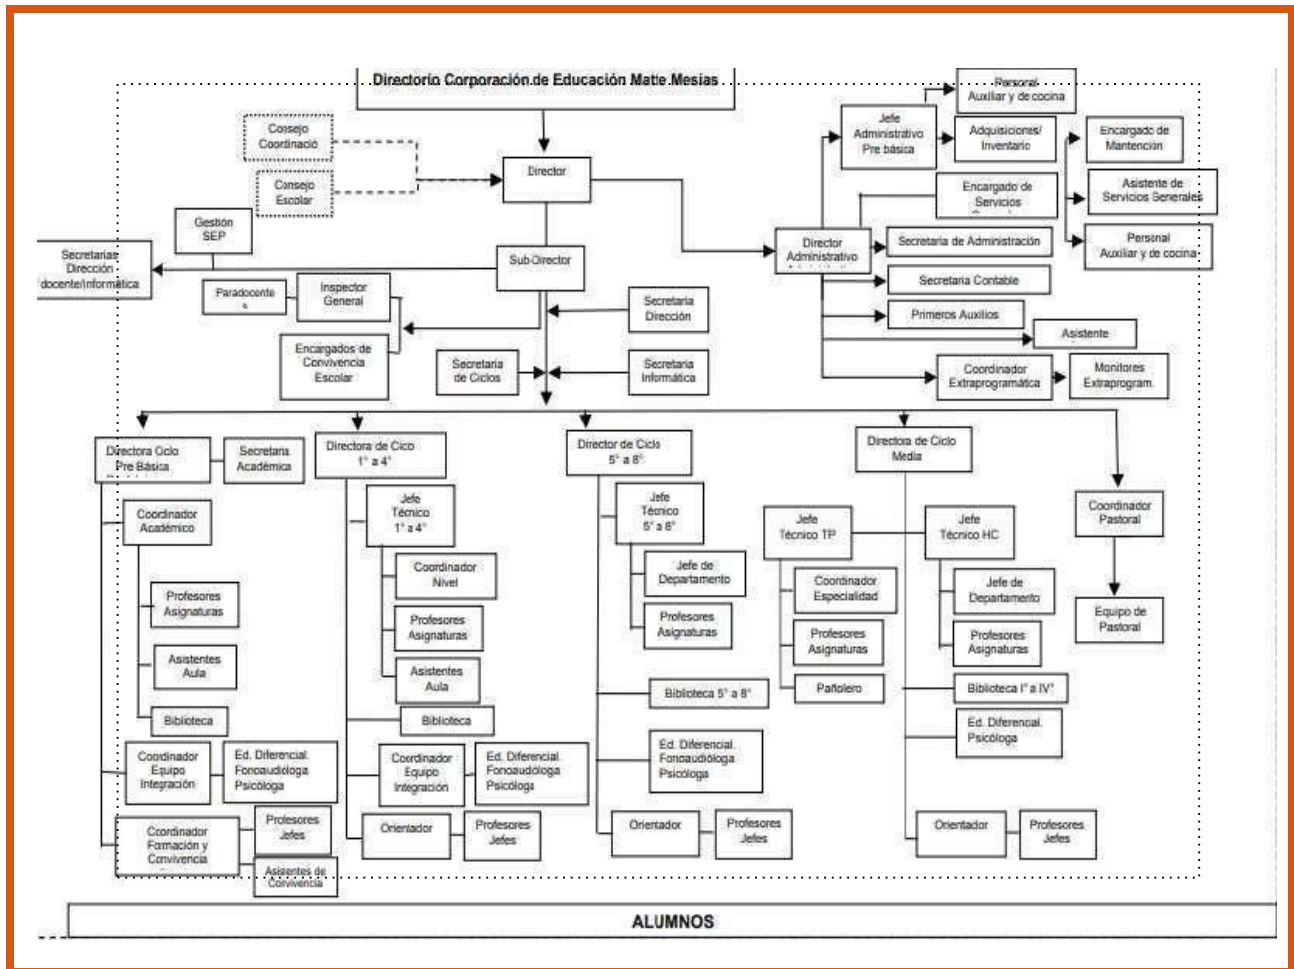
Directorio Corporación de Educación Matte Mesías

Consejo Coordinació

Consejo Escolar

Director

Gestión SEP

Secretarias Dirección docente/informática

Sub Director

Paradocentes

Inspector General

Encargados de Convivencia Escolar

Secretaria Dirección

Secretaria de Ciclos

Secretaria Informática

Personal Auxiliar y de cocina

Jefe Administrativo Pre básica

Adquisiciones/ Inventario

Encargado de Mantención

Encargado de Servicios

Asistente de Servicios Generales

Director Administrativo

Secretaria de Administración

Personal Auxiliar y de cocina

Secretaria Contable

Primeros Auxilios

Asistente

Coordinador Extraprogramática

Monitores Extraprogram.

Directora Ciclo Pre Básica

Secretaria Académica

Coordinador Académico

Profesores Asignaturas

Asistentes Aula

Biblioteca

Coordinador Equipo Integración

Ed. Diferencial Fonoaudióloga Psicóloga

Coordinador Formación y Convivencia

Profesores Jefes

Asistentes de Convivencia

Directora de Ciclo 1° a 4°

Jefe Técnico 1° a 4°

Coordinador Nivel

Profesores Asignaturas

Asistentes Aula

Biblioteca

Coordinador Equipo Integración

Ed. Diferencial Fonoaudióloga Psicóloga

Orientador

Profesores Jefes

Director de Ciclo 5° a 8°

Jefe Técnico 5° a 8°

Jefe de Departamento

Profesores Asignaturas

Biblioteca 5° a 8°

Ed. Diferencial Fonoaudióloga Psicóloga

Orientador

Profesores Jefes

Directora de Ciclo Media

Jefe Técnico TP

Coordinador Especialidad

Profesores Asignaturas

Pañolero

Jefe Técnico HC

Jefe de Departamento

Profesores Asignaturas

Biblioteca I° a IV°

Ed. Diferencial Psicóloga

Orientador

Profesores Jefes

Coordinador Pastoral

Equipo de Pastoral

ALUMNOS